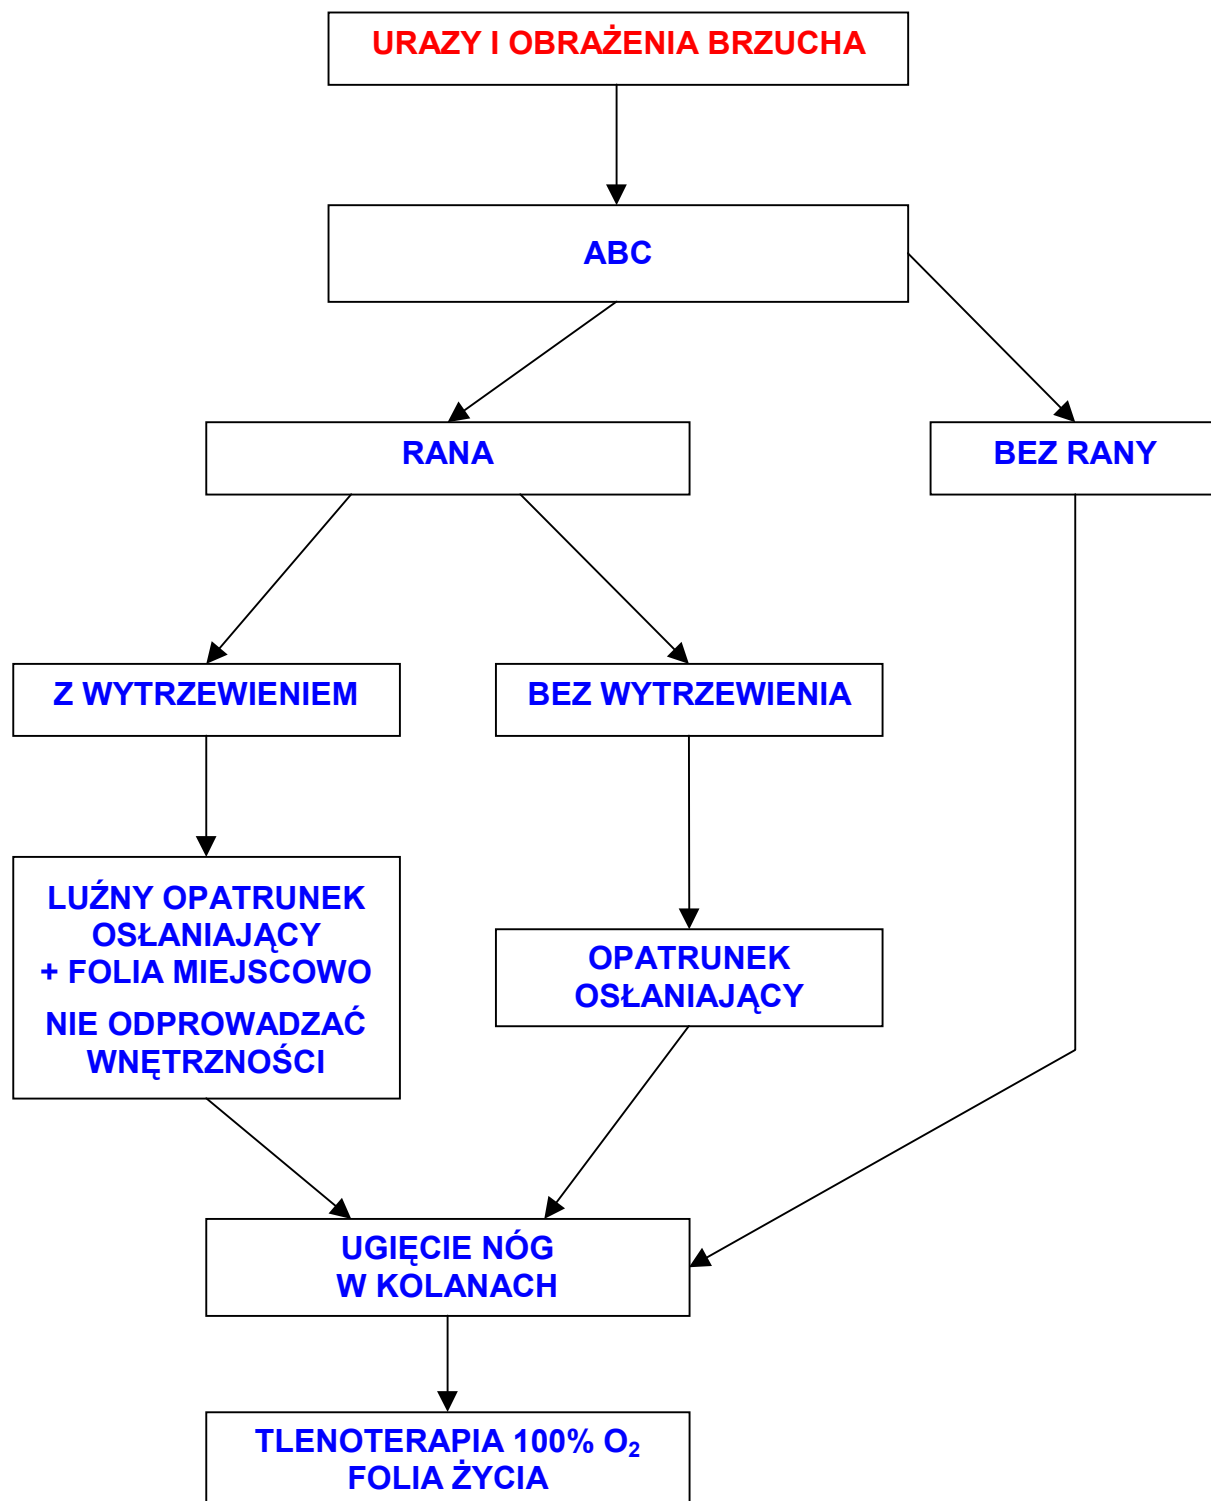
URAZY I OBRAŻENIA BRZUCHA

ABC

RANA

BEZ RANY

Z WYTRZEWIENIEM

BEZ WYTRZEWIENIA

LUŹNY OPATRUNEK OSŁANIAJĄCY + FOLIA MIEJSCOWO

NIE ODPROWADZAĆ WNĘTRZNOŚCI

OPATRUNEK OSŁANIAJĄCY

UGIĘCIE NÓG W KOLANACH

TLENOTERAPIA 100% $O_2$
FOLIA ŻYCIA